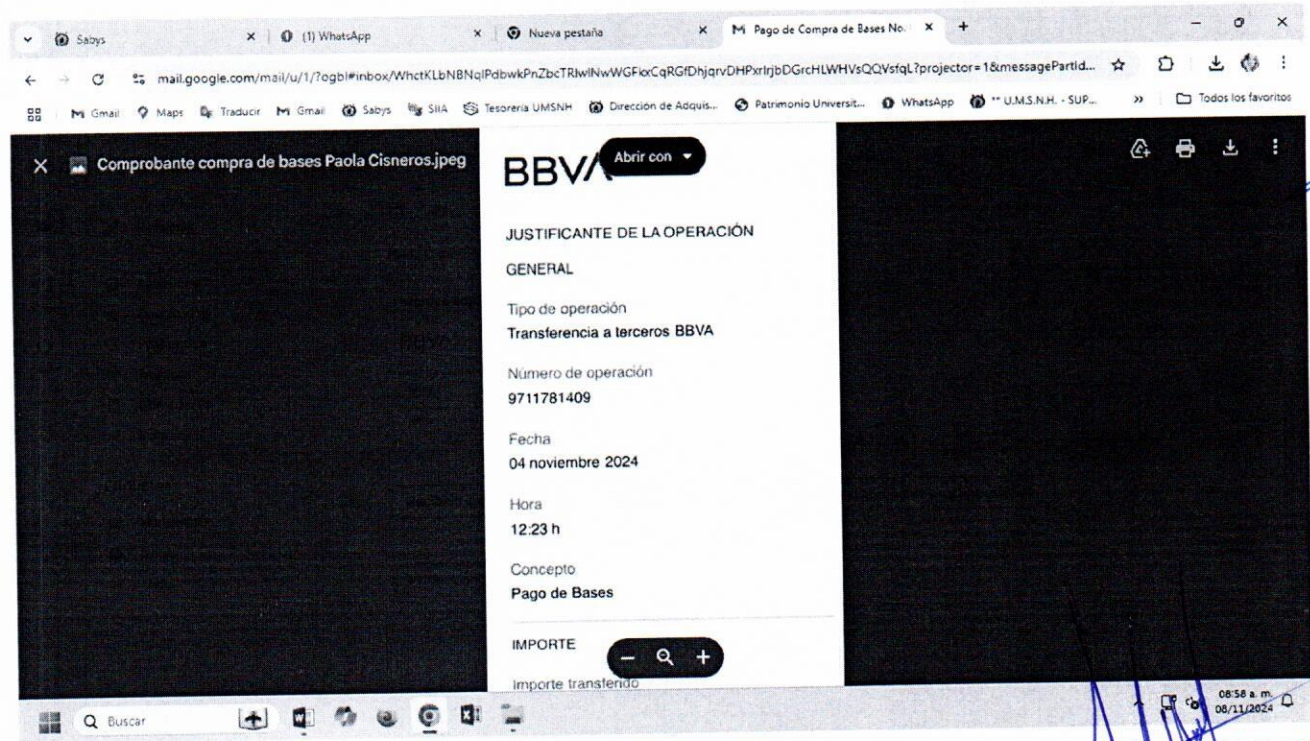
Sabys | (1) WhatsApp | Nueva pestaña | Pago de Compra de Bases No.

mail.google.com/mail/u/1/?ogbl#inbox/WhctKLbNBNqlPdbwkPnZbcTRlwlNwWGFkxCqRGfDhjqrvDHPxrlrjbDGrcHLWHVsQQVsfqL?projector=1&messagePartId...

Gmail | Maps | Traducir | Gmail | Sabys | SIIA | Tesorería UMSNH | Dirección de Adquis... | Patrimonio Universit... | WhatsApp | ** U.M.S.N.H. - SUP... | Todos los favoritos

Comprobante compra de bases Paola Cisneros.jpeg

BBVA

Abrir con

JUSTIFICANTE DE LA OPERACIÓN

GENERAL

Tipo de operación
Transferencia a terceros BBVA

Número de operación
9711781409

Fecha
04 noviembre 2024

Hora
12:23 h

Concepto
Pago de Bases

IMPORTE

Importe transferido

Buscar

08:58 a. m.
08/11/2024